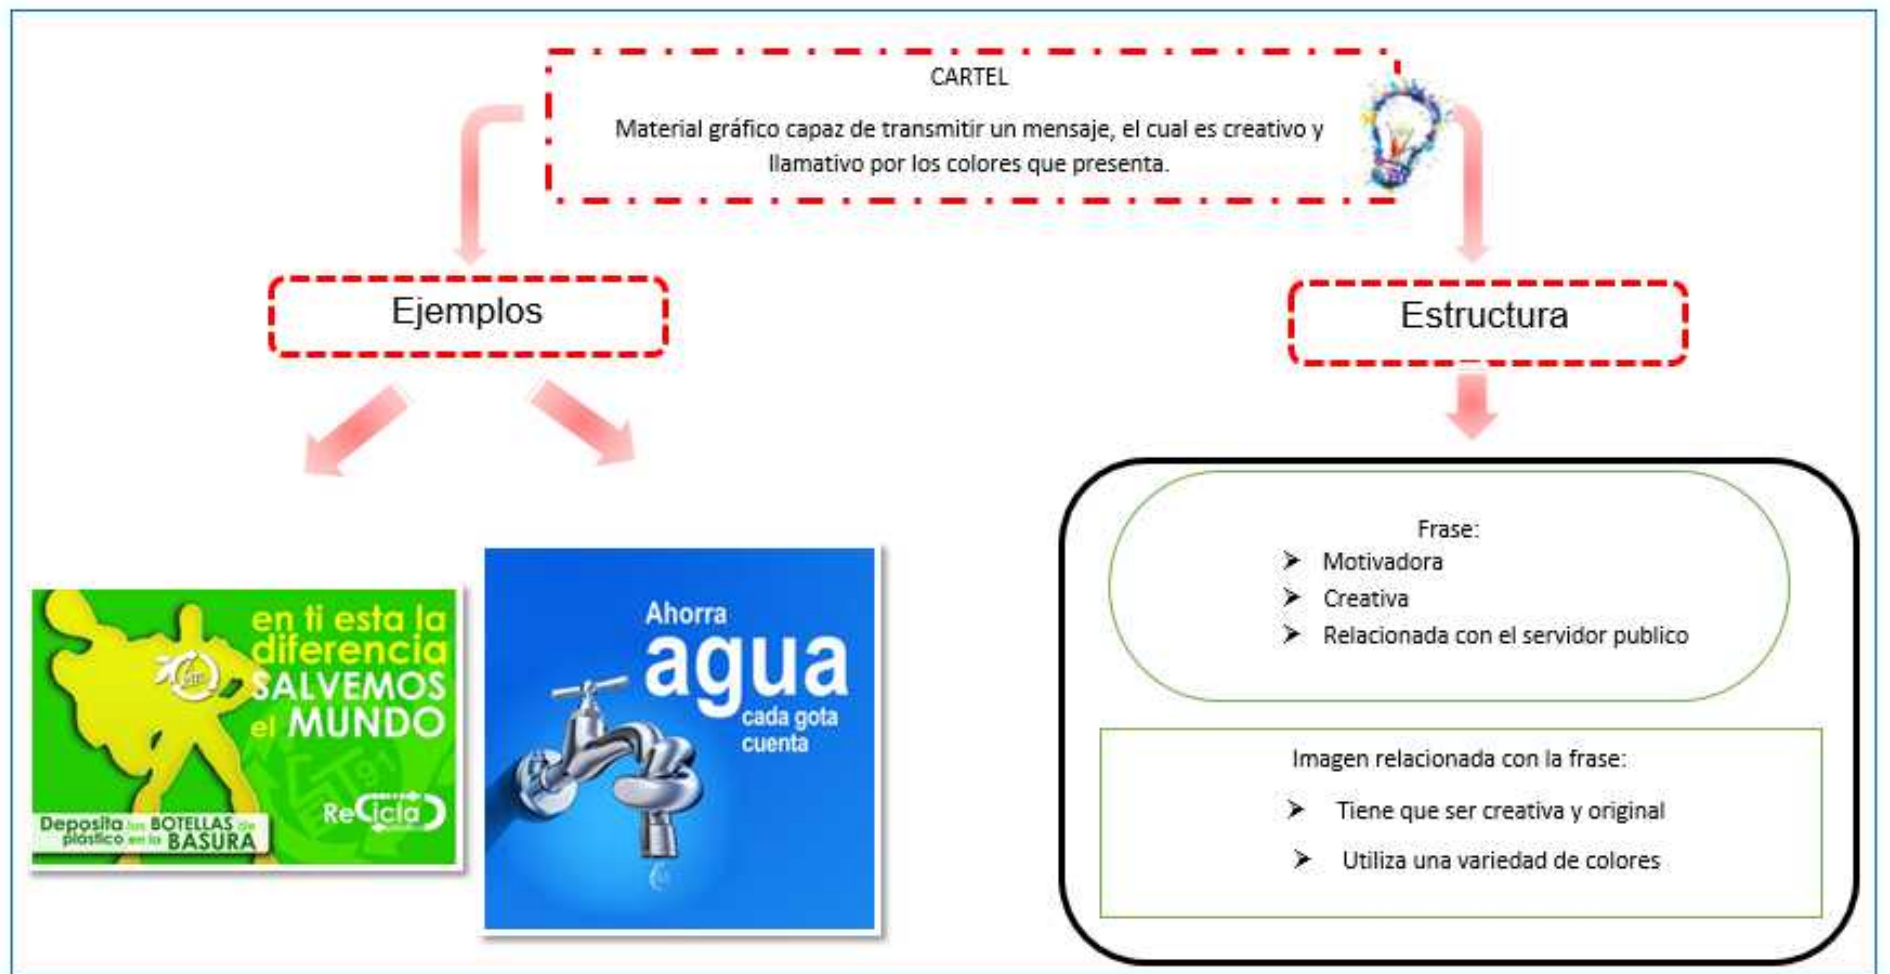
CARTEL

Material gráfico capaz de transmitir un mensaje, el cual es creativo y llamativo por los colores que presenta.

Ejemplos

Estructura

en ti esta la diferencia SALVEMOS el MUNDO

Deposita las BOTELLAS de plastico en la BASURA

ReCicla

Ahorra agua cada gota cuenta

Frase:
➤ Motivadora
➤ Creativa
➤ Relacionada con el servidor publico

Imagen relacionada con la frase:
➤ Tiene que ser creativa y original
➤ Utiliza una variedad de colores